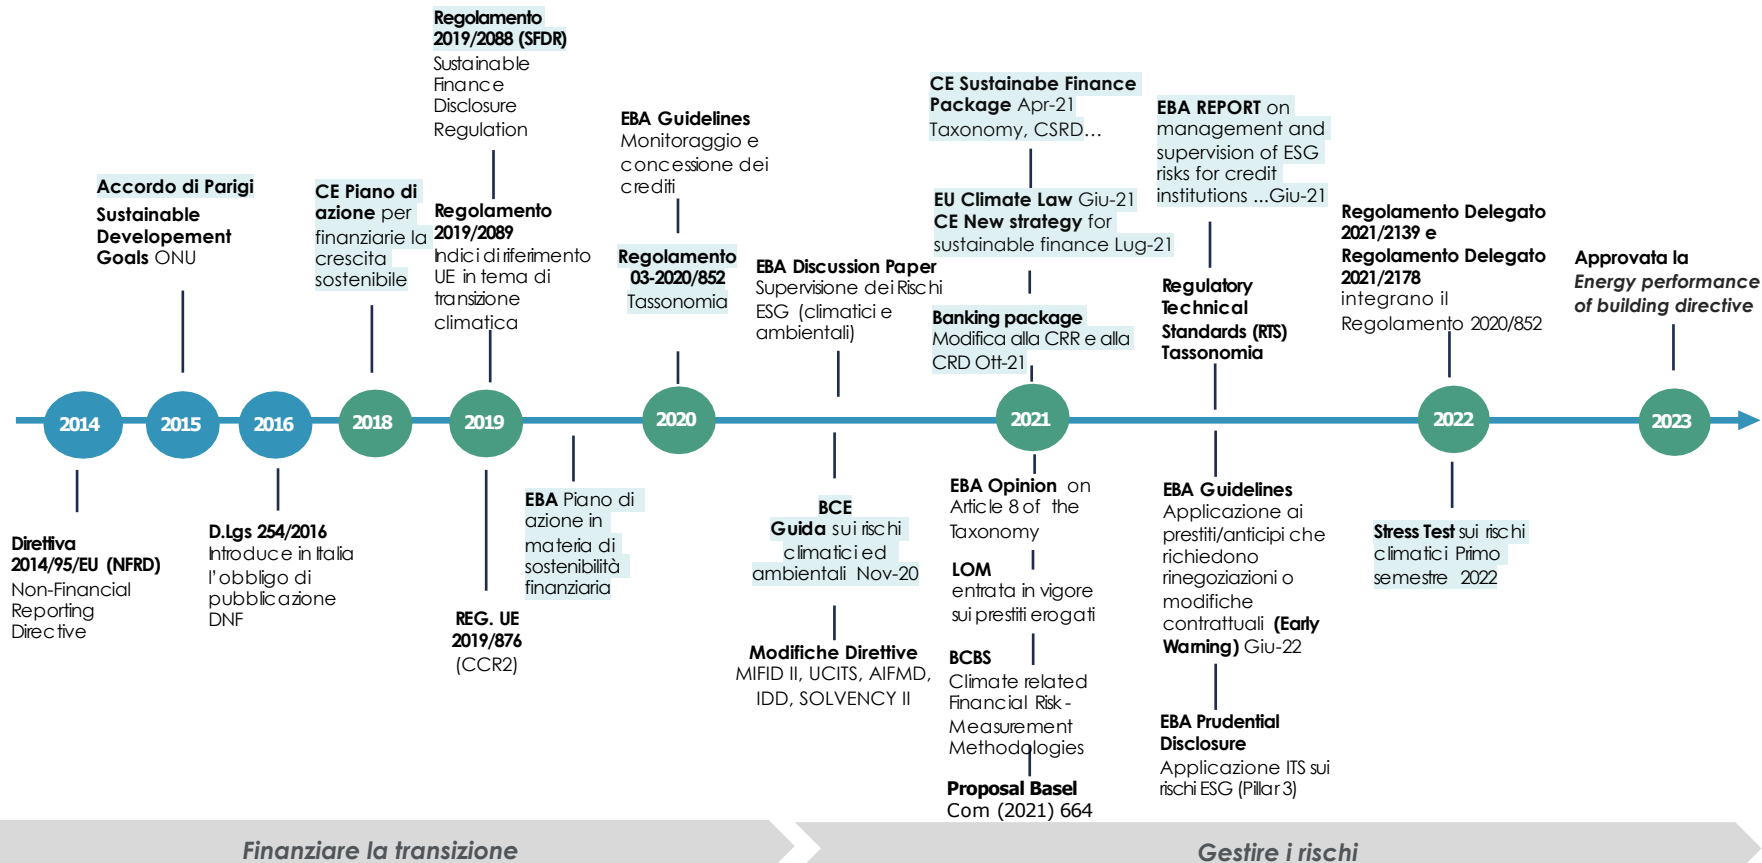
Regolamento 2019/2088 (SFDR)
Sustainable Finance Disclosure Regulation

Accordo di Parigi
Sustainable Developement Goals ONU

CE Piano di azione per finanziarie la crescita sostenibile

Regolamento 2019/2089
Indici di riferimento UE in tema di transizione climatica

EBA Guidelines
Monitoraggio e concessione dei crediti

Regolamento 03-2020/852
Tassonomia

EBA Discussion Paper
Supervisione dei Rischi ESG (climatici e ambientali)

CE Sustainabe Finance Package Apr-21
Taxonomy, CSRD…

EU Climate Law Giu-21
CE New strategy for sustainable finance Lug-21

Banking package
Modifica alla CRR e alla CRD Ott-21

EBA REPORT on management and supervision of ESG risks for credit institutions …Giu-21

Regulatory Technical Standards (RTS)
Tassonomia

Regolamento Delegato 2021/2139 e
Regolamento Delegato 2021/2178
integrano il Regolamento 2020/852

Approvata la
Energy performance of building directive

2014
2015
2016
2018
2019
2020
2021
2022
2023

Direttiva 2014/95/EU (NFRD)
Non-Financial Reporting Directive

D.Lgs 254/2016
Introduce in Italia l'obbligo di pubblicazione DNF

REG. UE 2019/876
(CCR2)

EBA Piano di azione in materia di sostenibilità finanziaria

BCE
Guida sui rischi climatici ed ambientali Nov-20

Modifiche Direttive
MIFID II, UCITS, AIFMD, IDD, SOLVENCY II

EBA Opinion on Article 8 of the Taxonomy

LOM
entrata in vigore sui prestiti erogati

BCBS
Climate related Financial Risk - Measurement Methodologies

Proposal Basel
Com (2021) 664

EBA Guidelines
Applicazione ai prestiti/anticipi che richiedono rinegoziazioni o modifiche contrattuali (Early Warning) Giu-22

EBA Prudential Disclosure
Applicazione ITS sui rischi ESG (Pillar 3)

Stress Test sui rischi climatici Primo semestre 2022

Finanziare la transizione

Gestire i rischi